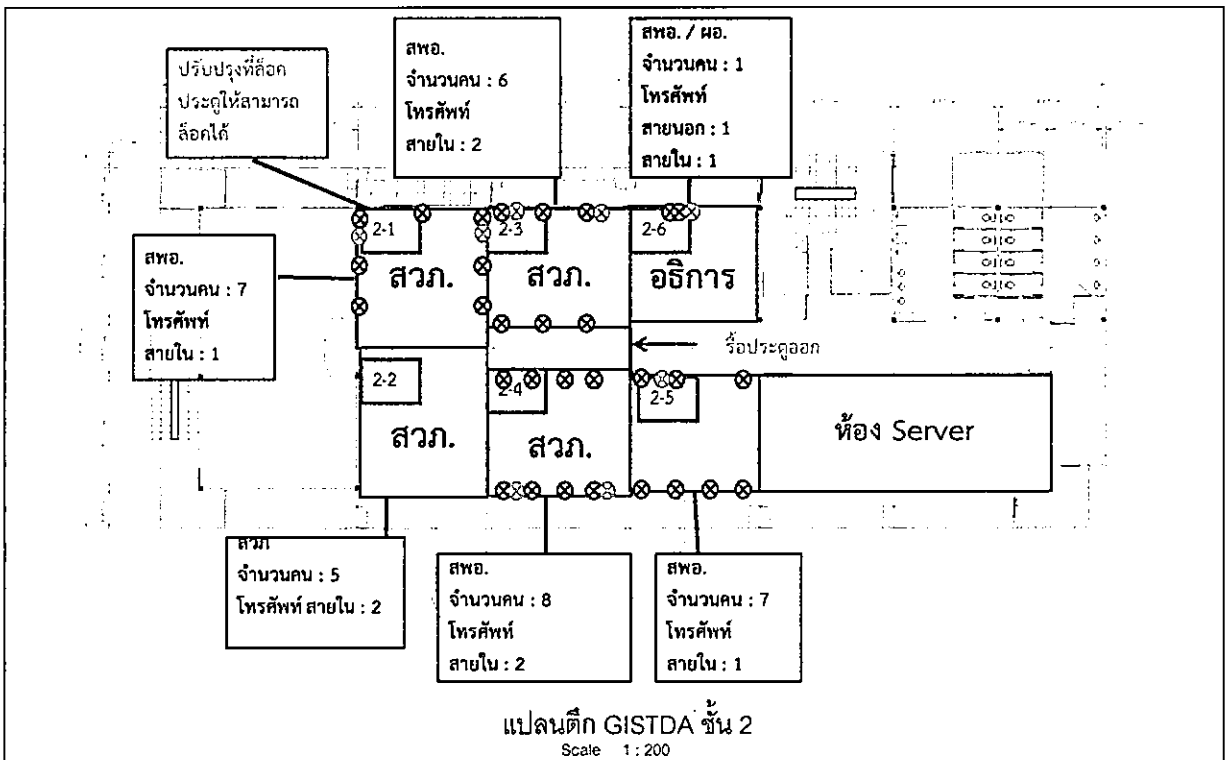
ปรับปรุงที่ล็อคประตูให้สามารถล็อคได้

สพอ.
จำนวนคน : 6
โทรศัพท์
สายใน : 2

สพอ. / ผอ.
จำนวนคน : 1
โทรศัพท์
สายนอก : 1
สายใน : 1

สพอ.
จำนวนคน : 7
โทรศัพท์
สายใน : 1

2-1
สวภ.

2-3
สวภ.

2-6
อธิการ

รื้อประตูออก

2-2
สวภ.

2-4
สวภ.

2-5

ห้อง Server

สวภ
จำนวนคน : 5
โทรศัพท์ สายใน : 2

สพอ.
จำนวนคน : 8
โทรศัพท์
สายใน : 2

สพอ.
จำนวนคน : 7
โทรศัพท์
สายใน : 1

แปลนตึก GISTDA ชั้น 2
Scale 1 : 200